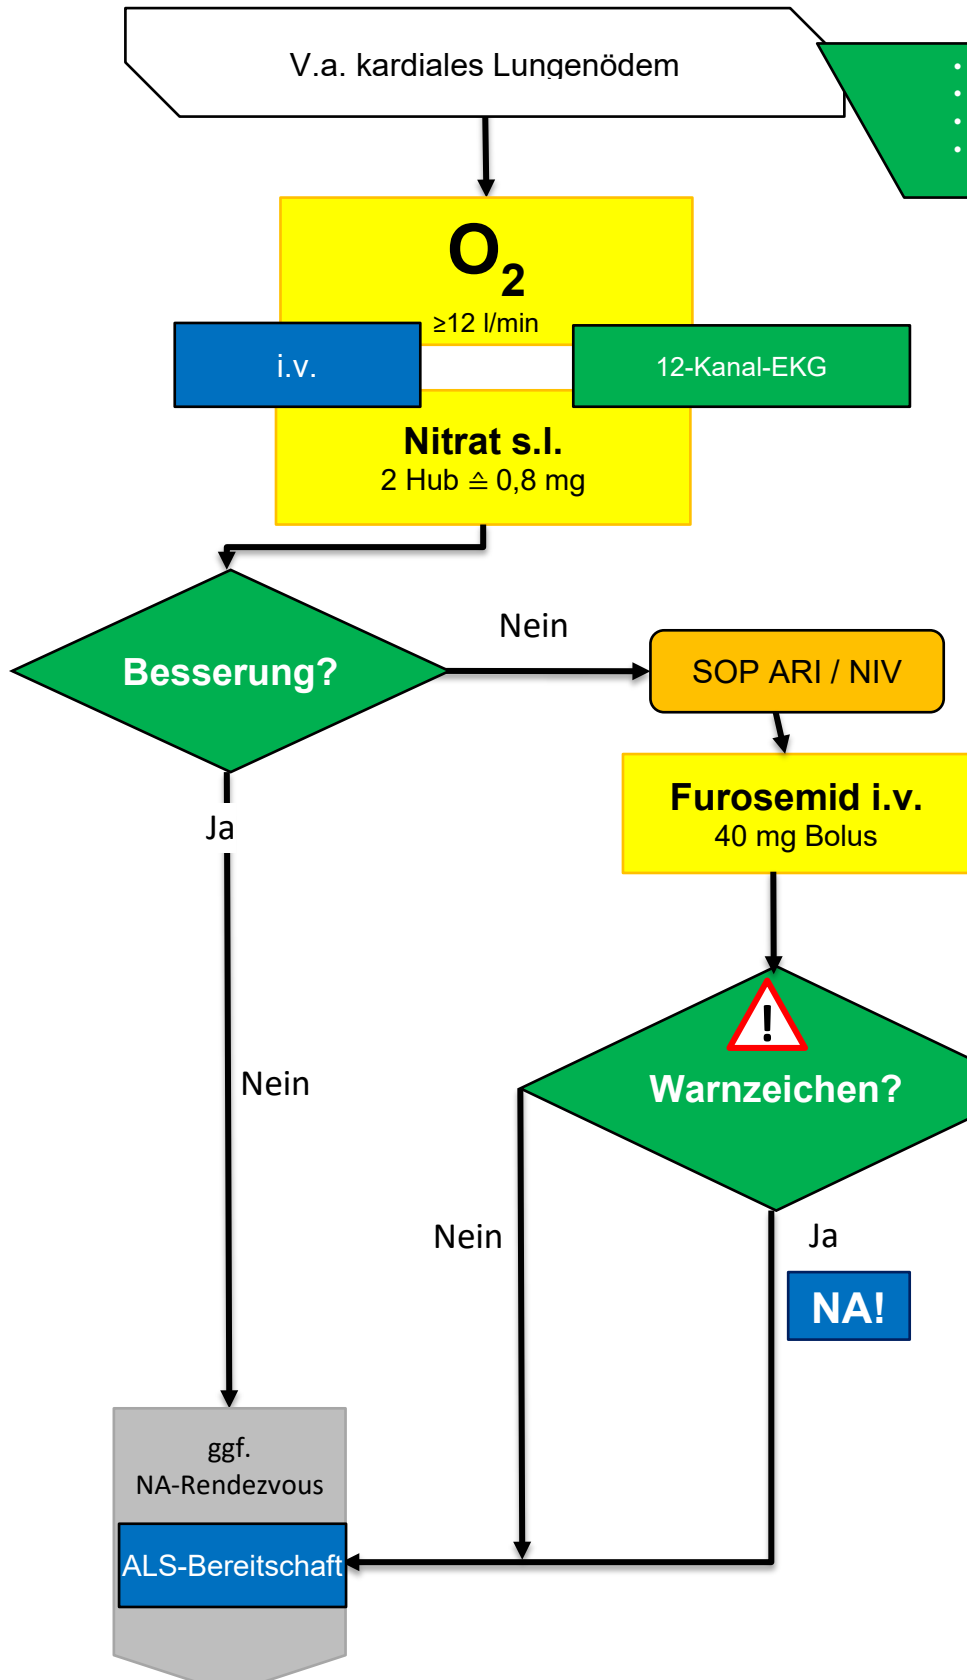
V.a. kardiales Lungenödem

$O_2$
≥12 l/min

i.v.

12-Kanal-EKG

Nitrat s.l.
2 Hub ≙ 0,8 mg

Besserung?

Nein

SOP ARI / NIV

Furosemid i.v.
40 mg Bolus

Ja

Nein

Warnzeichen?

Nein

Ja

NA!

ggf.
NA-Rendezvous

ALS-Bereitschaft